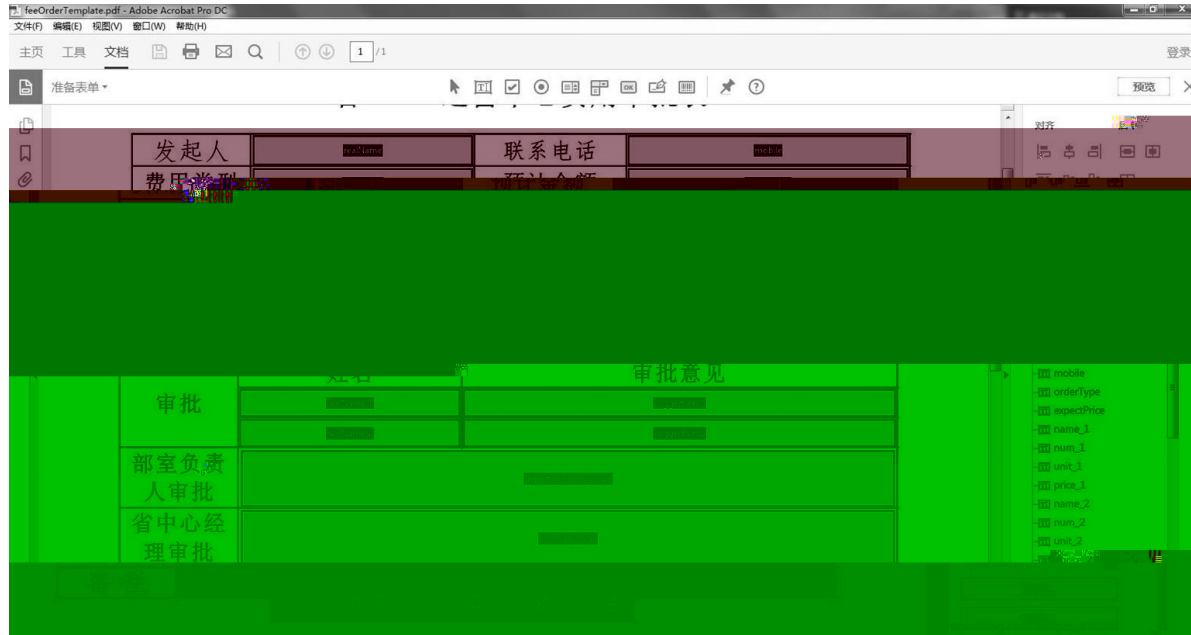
feeOrderTemplate.pdf - Adobe Acrobat Pro DC
文件(F) 编辑(E) 视图(V) 窗口(W) 帮助(H)
主页 工具 文档 1 /1 登录
准备表单 预览
对齐

| 发起人 | realName | 联系电话 | mobile |
|---|---|---|---|
| 费用类型 | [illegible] | 预计金额 | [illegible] |

| | 姓名 | 审批意见 |
|---|---|---|
| 审批 | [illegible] | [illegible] |
| | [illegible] | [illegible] |
| 部室负责人审批 | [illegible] | |
| 省中心经理审批 | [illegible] | |

mobile
orderType
expectPrice
name_1
num_1
unit_1
price_1
name_2
num_2
unit_2